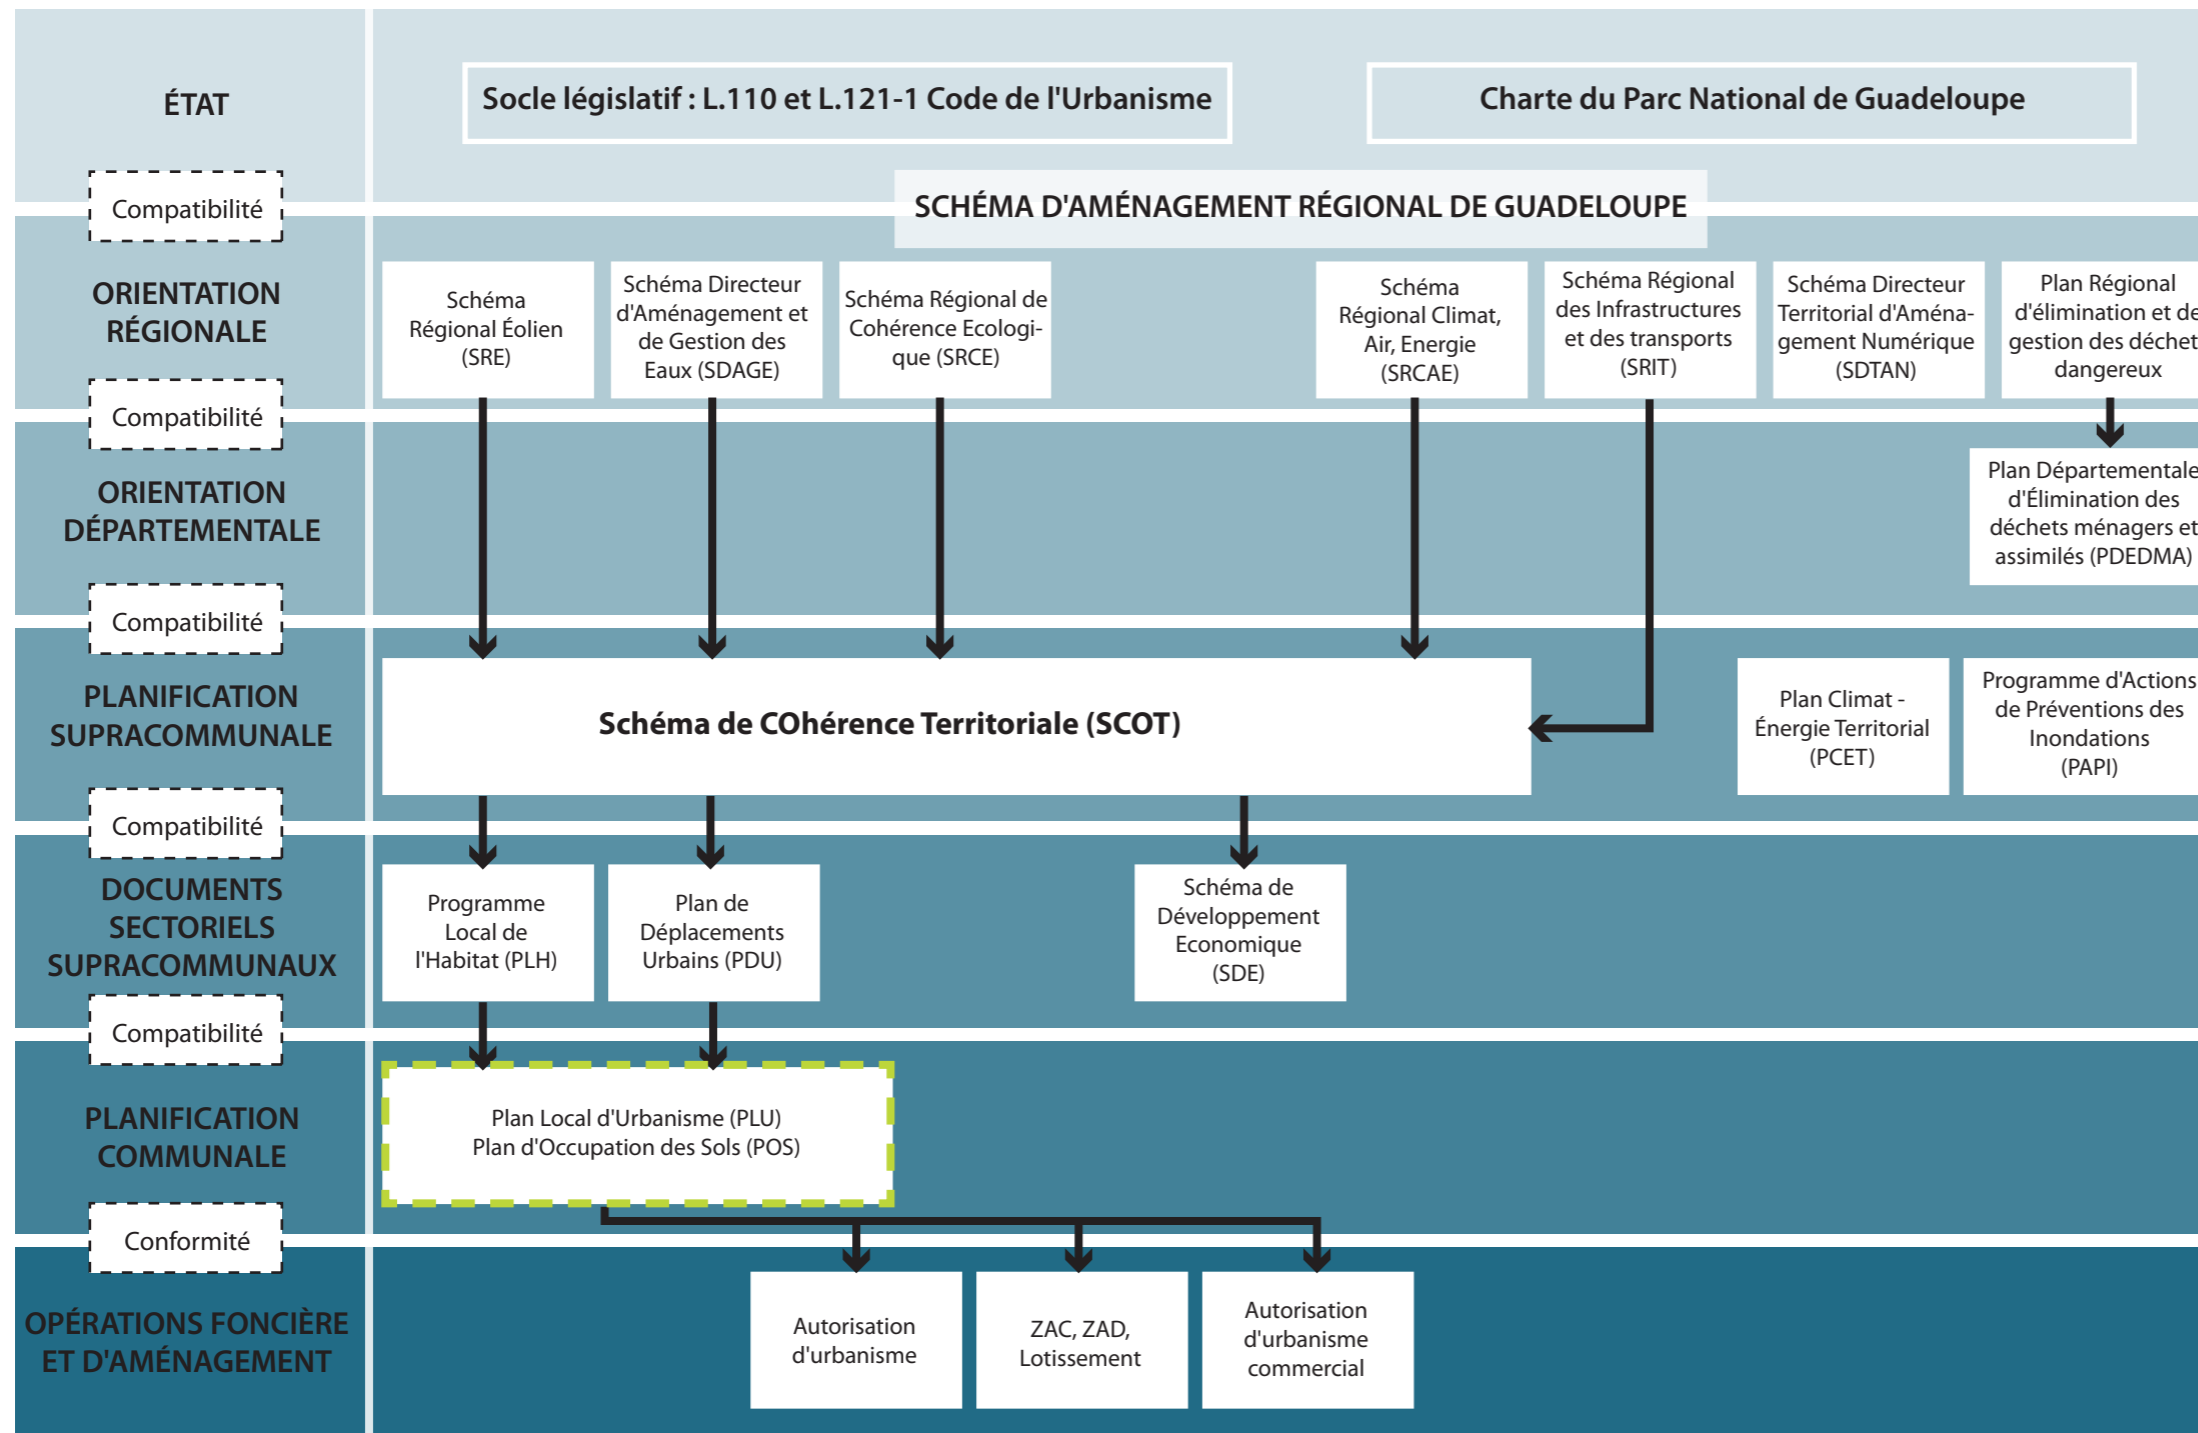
ÉTAT

Socle législatif : L.110 et L.121-1 Code de l'Urbanisme

Charte du Parc National de Guadeloupe

Compatibilité

SCHÉMA D'AMÉNAGEMENT RÉGIONAL DE GUADELOUPE

ORIENTATION RÉGIONALE

Schéma Régional Éolien (SRE)

Schéma Directeur d'Aménagement et de Gestion des Eaux (SDAGE)

Schéma Régional de Cohérence Ecologique (SRCE)

Schéma Régional Climat, Air, Energie (SRCAE)

Schéma Régional des Infrastructures et des transports (SRIT)

Schéma Directeur Territorial d'Aménagement Numérique (SDTAN)

Plan Régional d'élimination et de gestion des déchet dangereux

Compatibilité

ORIENTATION DÉPARTEMENTALE

Plan Départementale d'Élimination des déchets ménagers et assimilés (PDEDMA)

Compatibilité

PLANIFICATION SUPRACOMMUNALE

Schéma de COhérence Territoriale (SCOT)

Plan Climat - Énergie Territorial (PCET)

Programme d'Actions de Préventions des Inondations (PAPI)

Compatibilité

DOCUMENTS SECTORIELS SUPRACOMMUNAUX

Programme Local de l'Habitat (PLH)

Plan de Déplacements Urbains (PDU)

Schéma de Développement Economique (SDE)

Compatibilité

PLANIFICATION COMMUNALE

Plan Local d'Urbanisme (PLU)
Plan d'Occupation des Sols (POS)

Conformité

OPÉRATIONS FONCIÈRE ET D'AMÉNAGEMENT

Autorisation d'urbanisme

ZAC, ZAD, Lotissement

Autorisation d'urbanisme commercial